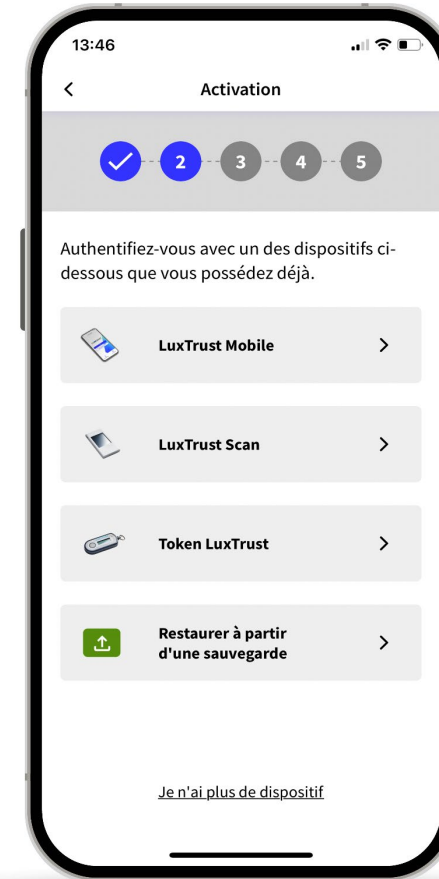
13:46

<

Activation

2 3 4 5

Authentifiez-vous avec un des dispositifs ci-dessous que vous possédez déjà.

LuxTrust Mobile >

LuxTrust Scan >

Token LuxTrust >

Restaurer à partir d'une sauvegarde >

Je n'ai plus de dispositif